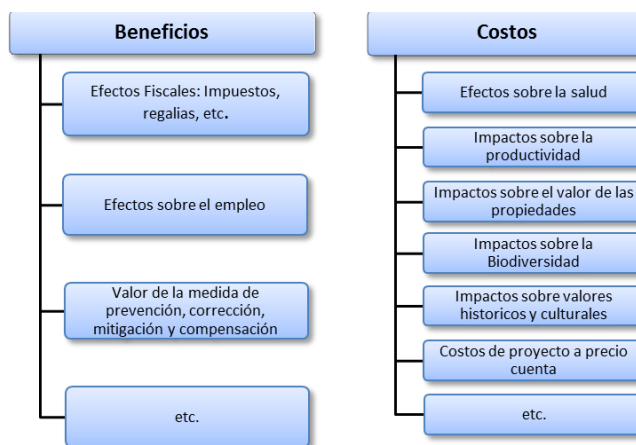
Beneficios

Efectos Fiscales: Impuestos, regalias, etc.

Efectos sobre el empleo

Valor de la medida de prevención, corrección, mitigación y compensación

etc.

Costos

Efectos sobre la salud

Impactos sobre la productividad

Impactos sobre el valor de las propiedades

Impactos sobre la Biodiversidad

Impactos sobre valores historicos y culturales

Costos de proyecto a precio cuenta

etc.